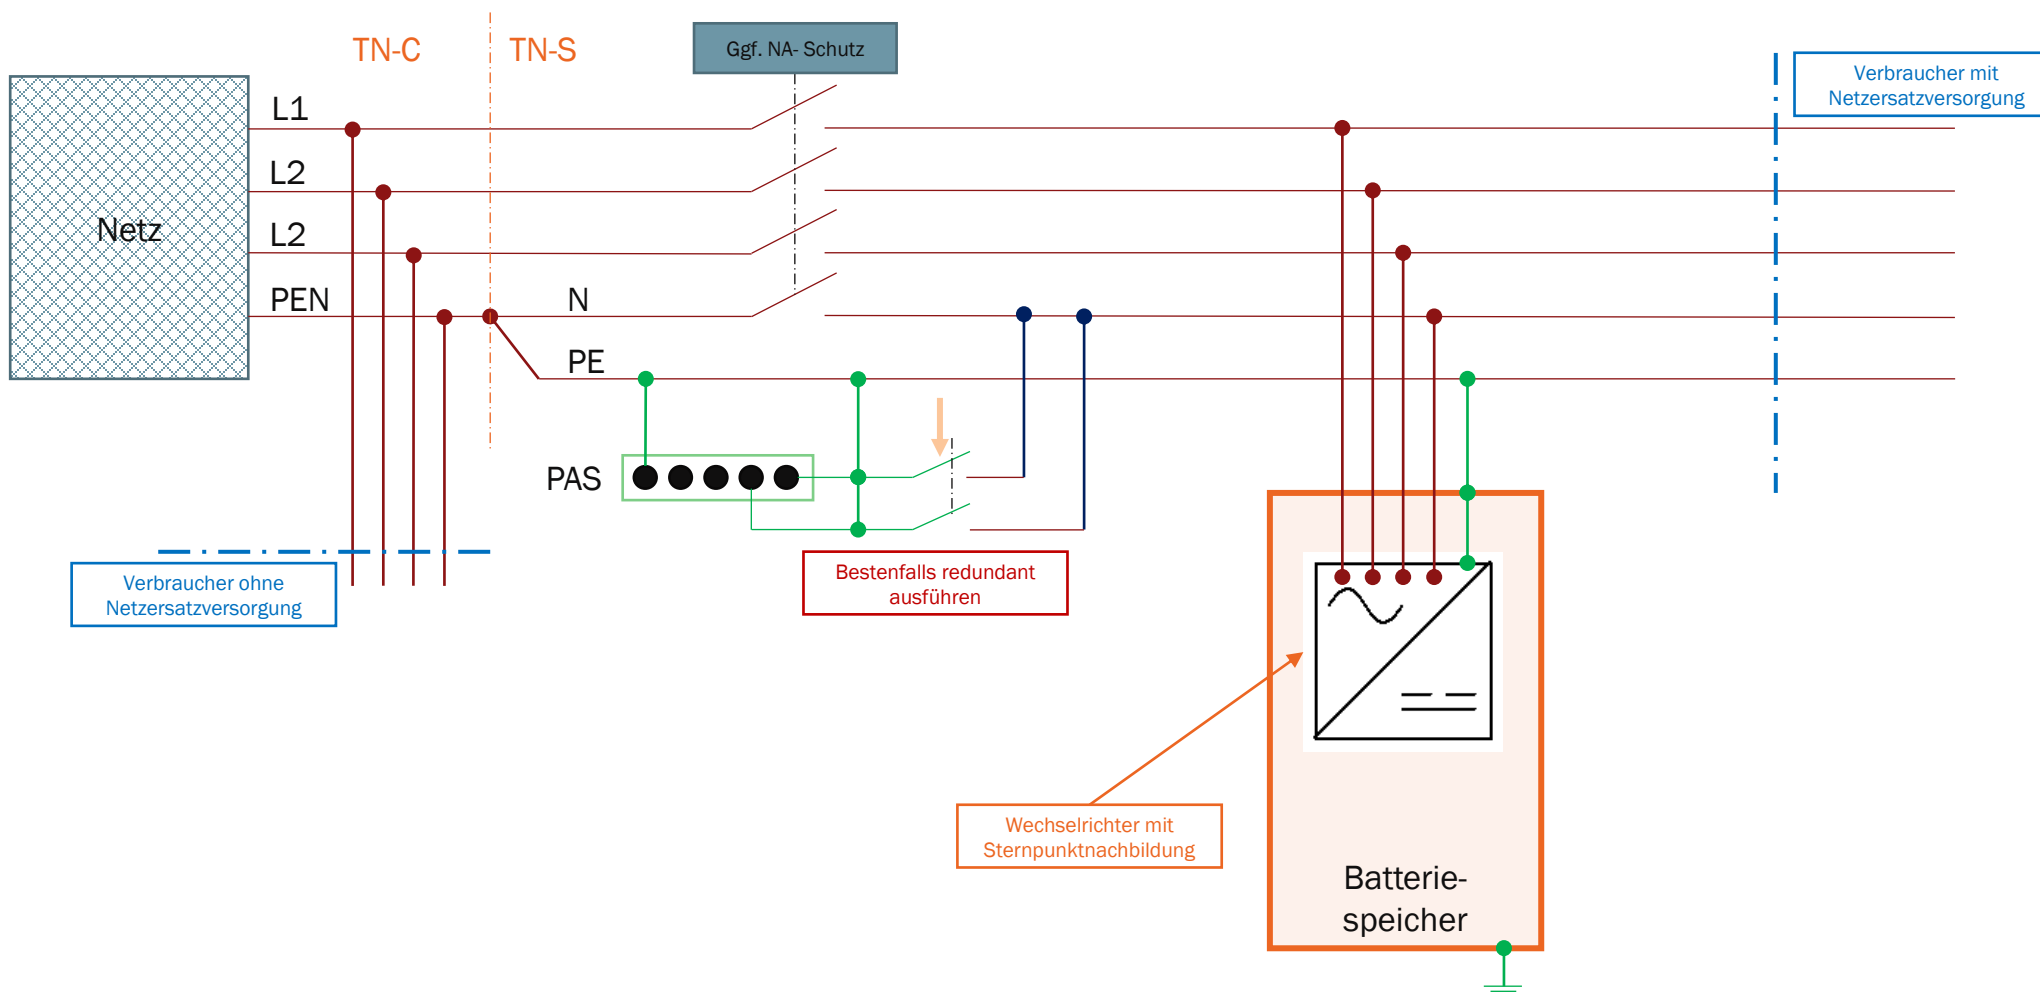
TN-C

TN-S

Ggf. NA- Schutz

Verbraucher mit Netzersatzversorgung

Netz

L1

L2

L2

PEN

N

PE

PAS

Verbraucher ohne Netzersatzversorgung

Bestenfalls redundant ausführen

Wechselrichter mit Sternpunktnachbildung

Batteriespeicher